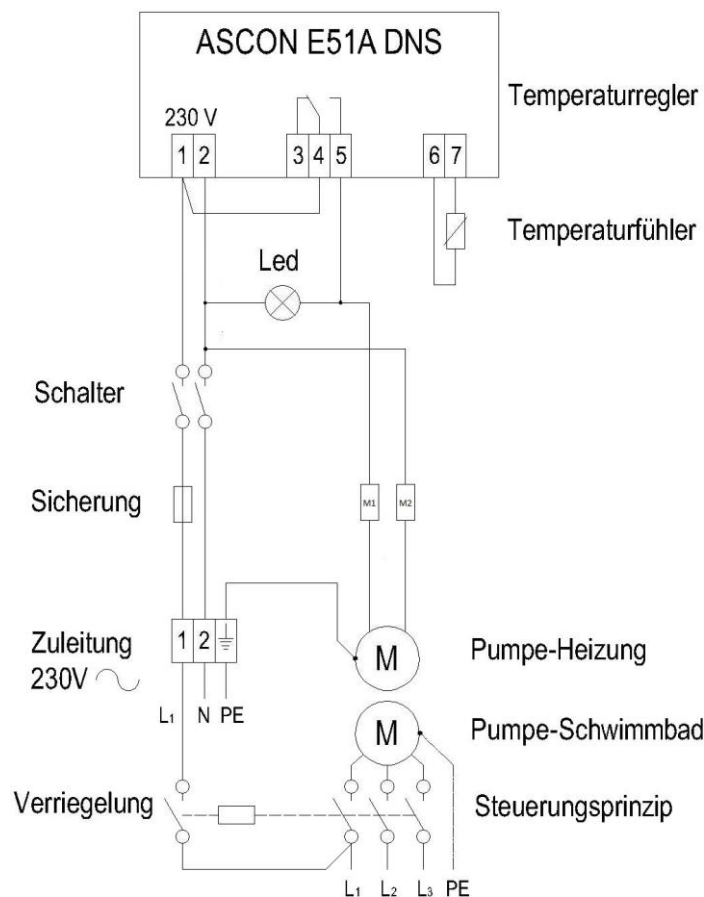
ASCON E51A DNS

Temperaturregler

230 V

1 2 3 4 5 6 7

Temperaturfühler

Led

Schalter

Sicherung

M1 M2

Zuleitung 230V ~

1 2

$L_1$ N PE

M

Pumpe-Heizung

M

Pumpe-Schwimmbad

Verriegelung

Steuerungsprinzip

$L_1$ $L_2$ $L_3$ PE